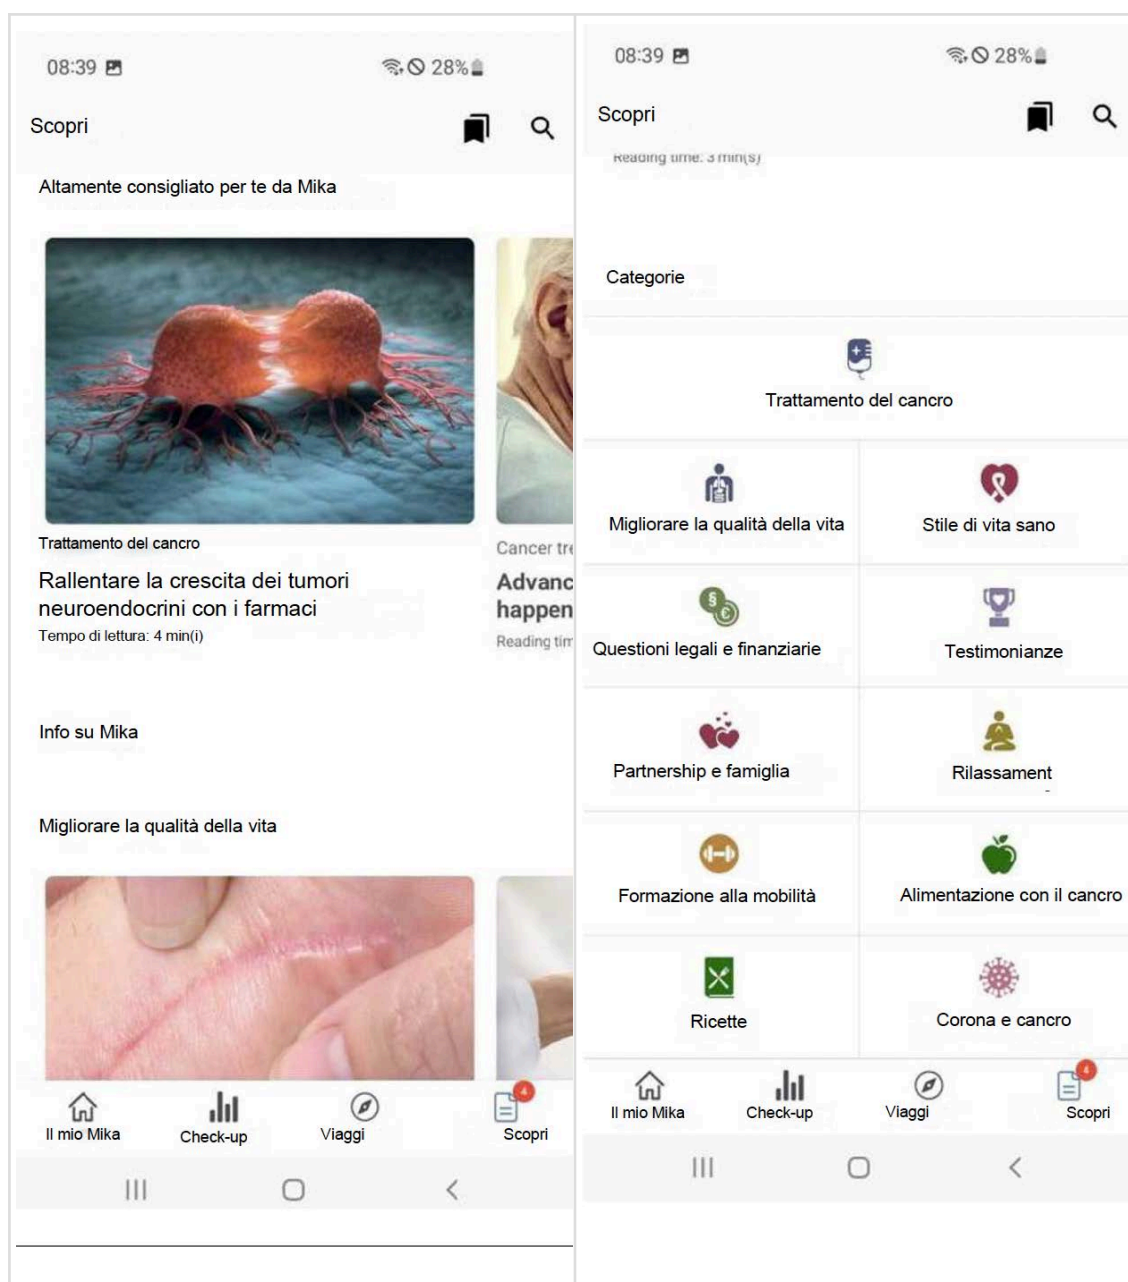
08:39

28%

Scopri

Altamente consigliato per te da Mika

Trattamento del cancro

Rallentare la crescita dei tumori neuroendocrini con i farmaci

Tempo di lettura: 4 min(i)

Cancer tr

Advanc happen

Reading tim

Info su Mika

Migliorare la qualità della vita

Il mio Mika

Check-up

Viaggi

4

Scopri

08:39

28%

Scopri

Reading time: 3 min(s)

Categorie

Trattamento del cancro

Migliorare la qualità della vita

Stile di vita sano

Questioni legali e finanziarie

Testimonianze

Partnership e famiglia

Rilassament

Formazione alla mobilità

Alimentazione con il cancro

Ricette

Corona e cancro

Il mio Mika

Check-up

Viaggi

4

Scopri